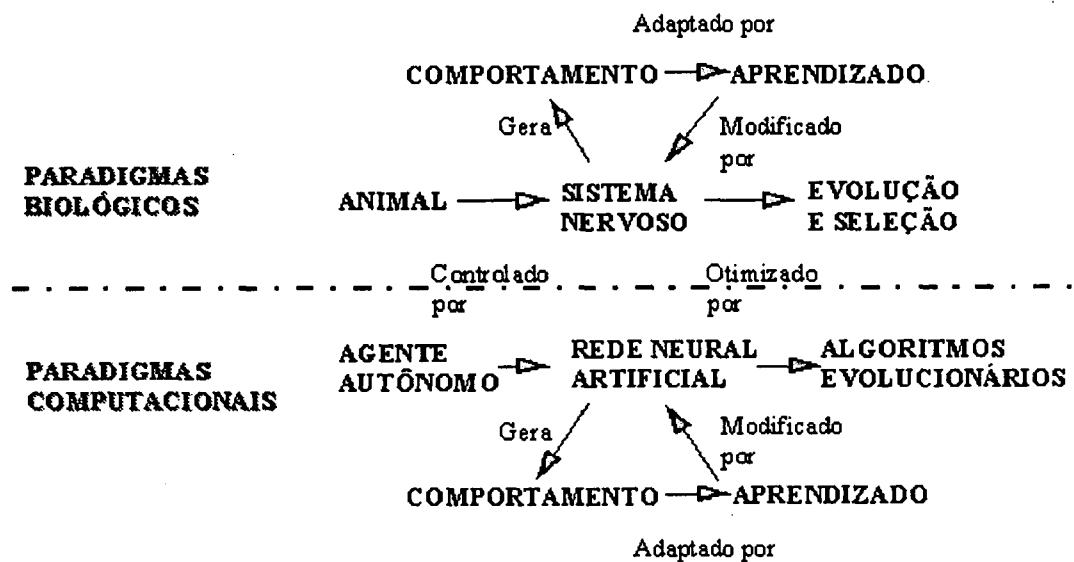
Adaptado por

COMPORTAMENTO APRENDIZADO

Gera

Modificado por

PARADIGMAS BIOLÓGICOS

ANIMAL

SISTEMA NERVOSO

EVOLUÇÃO E SELEÇÃO

Controlado por

Otimizado por

PARADIGMAS COMPUTACIONAIS

AGENTE AUTÔNOMO

REDE NEURAL ARTIFICIAL

ALGORITMOS EVOLUCIONÁRIOS

Gera

Modificado por

COMPORTAMENTO APRENDIZADO

Adaptado por